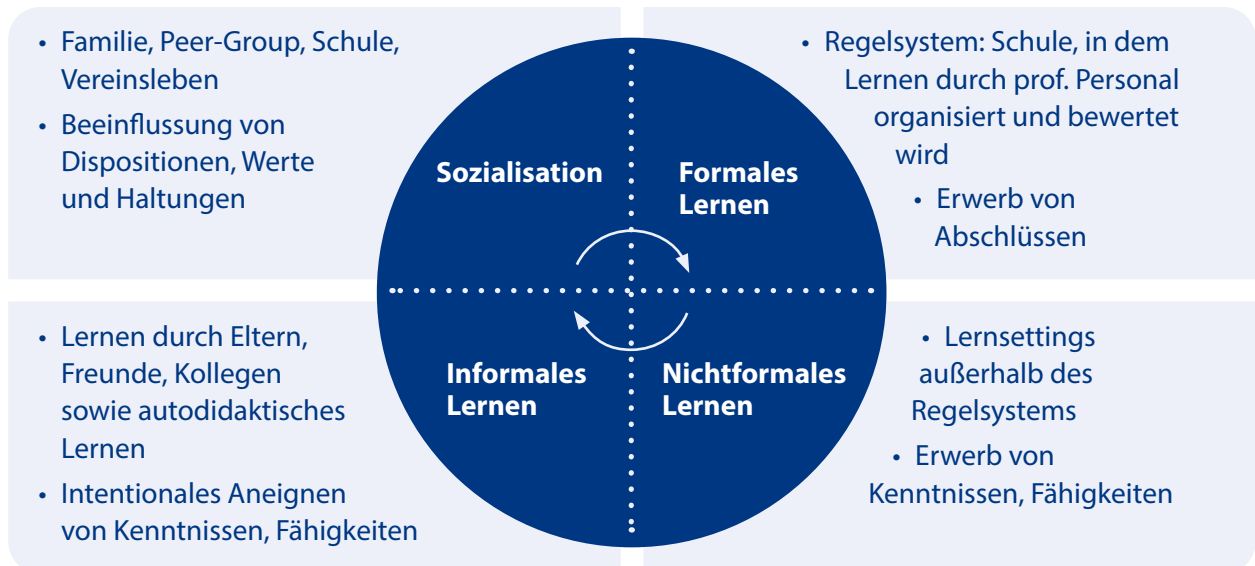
• Familie, Peer-Group, Schule, Vereinsleben
• Beeinflussung von Dispositionen, Werte und Haltungen

• Regelsystem: Schule, in dem Lernen durch prof. Personal organisiert und bewertet wird
• Erwerb von Abschlüssen

Sozialisation

Formales Lernen

Informales Lernen

Nichtformales Lernen

• Lernen durch Eltern, Freunde, Kollegen sowie autodidaktisches Lernen
• Intentionales Aneignen von Kenntnissen, Fähigkeiten

• Lernsettings außerhalb des Regelsystems
• Erwerb von Kenntnissen, Fähigkeiten